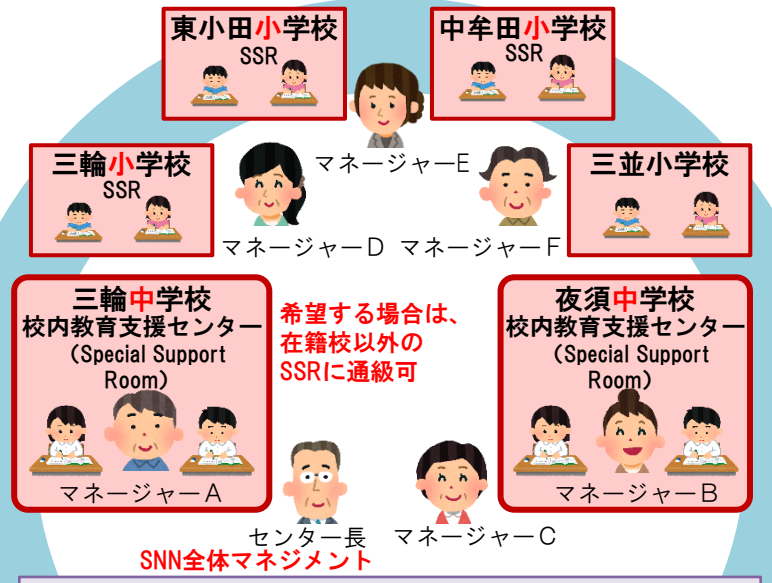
東小田小学校
SSR

中牟田小学校
SSR

マネージャーE

三輪小学校
SSR

三並小学校

マネージャーD　マネージャーF

三輪中学校
校内教育支援センター
（Special Support Room）

希望する場合は、在籍校以外のSSRに通級可

夜須中学校
校内教育支援センター
（Special Support Room）

マネージャーA

マネージャーB

センター長　マネージャーC

SNN全体マネジメント